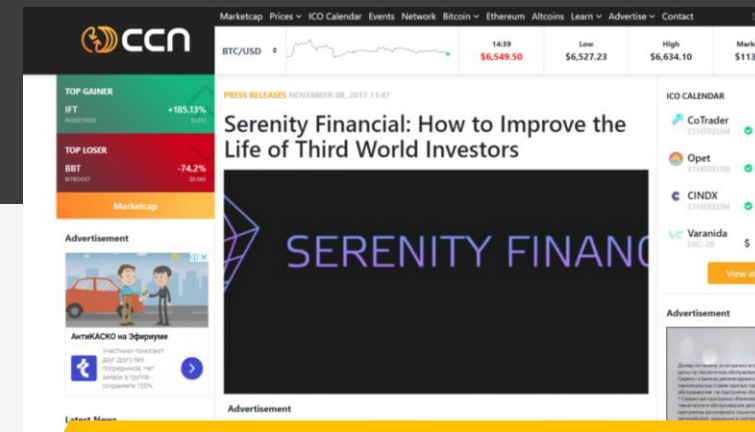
CCN

Marketcap Prices ICO Calendar Events Network Bitcoin Ethereum Altcoins Learn Advertise Contact

BTC/USD

14:39
$6,549.50

Low
$6,527.23

High
$6,634.10

Mark
$113

TOP GAINER
IFT +185.13%
INVESTFEED

TOP LOSER
BBT -74.2%
BITBOOST

Marketcap

Advertisement

АнтиКАСКО на Эфириуме

Участники помогают друг другу без посредников. Нет заявок в группе - сохраните 100%

Latest News

PRESS RELEASES NOVEMBER 08, 2017 11:47

Serenity Financial: How to Improve the Life of Third World Investors

SERENITY FINANC

Advertisement

ICO CALENDAR

CoTrader
ETHEREUM

Opet
ETHEREUM

CINDX
ETHEREUM

Varanida
ERC-20

View al

Advertisement